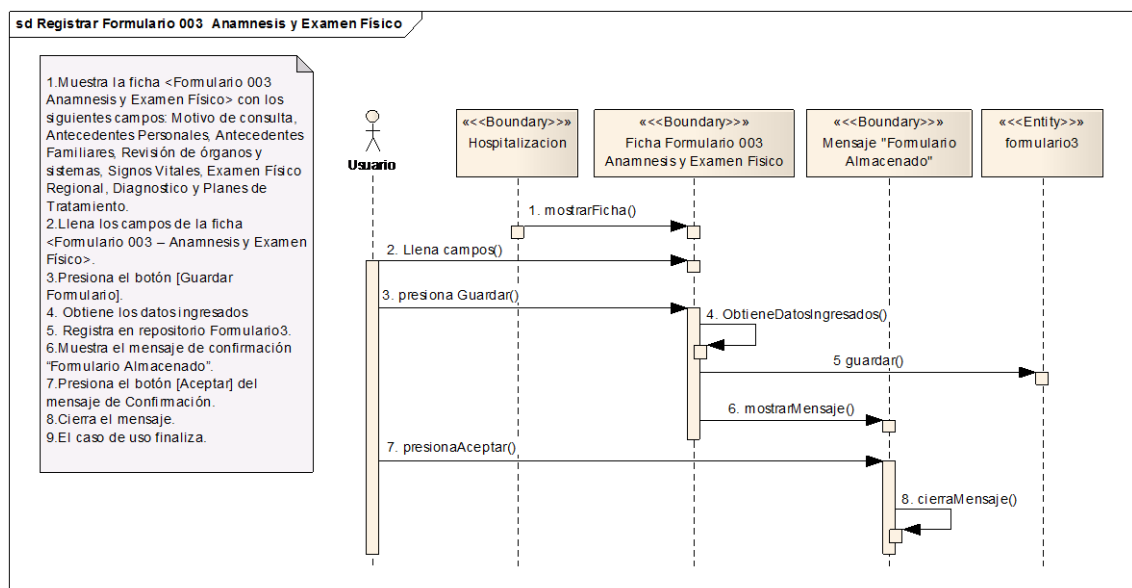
sd Registrar Formulario 003 Anamnesis y Examen Físico

1.Muestra la ficha <Formulario 003 Anamnesis y Examen Físico> con los siguientes campos: Motivo de consulta, Antecedentes Personales, Antecedentes Familiares, Revisión de órganos y sistemas, Signos Vitales, Examen Físico Regional, Diagnostico y Planes de Tratamiento.
2.Llena los campos de la ficha <Formulario 003 – Anamnesis y Examen Físico>.
3.Presiona el botón [Guardar Formulario].
4. Obtiene los datos ingresados
5. Registra en repositorio Formulario3.
6.Muestra el mensaje de confirmación "Formulario Almacenado".
7.Presiona el botón [Aceptar] del mensaje de Confirmación.
8.Cierra el mensaje.
9.El caso de uso finaliza.

Usuario

«<<Boundary>>» Hospitalizacion

«<<Boundary>>» Ficha Formulario 003 Anamnesis y Examen Fisico

«<<Boundary>>» Mensaje "Formulario Almacenado"

«<<Entity>>» formulario3

1. mostrarFicha()

2. Llena campos()

3. presiona Guardar()

4. ObtieneDatosIngresados()

5 guardar()

6. mostrarMensaje()

7. presionaAceptar()

8. cierraMensaje()